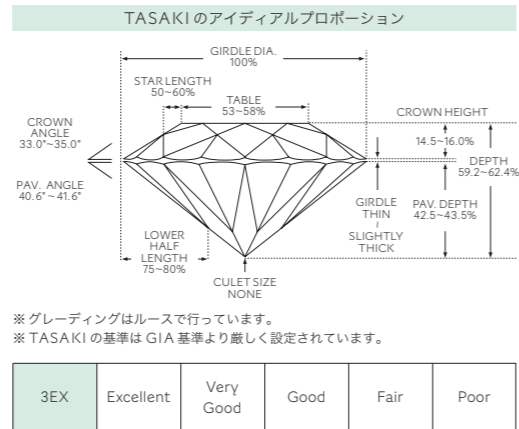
TASAKI のアイディアルプロポーション

GIRDLE DIA.
100%

STAR LENGTH
50~60%

TABLE
53~58%

CROWN HEIGHT

CROWN ANGLE
33.0°~35.0°

14.5~16.0%

DEPTH
59.2~62.4%

PAV. ANGLE
40.6°~41.6°

GIRDLE
THIN
≀
SLIGHTLY THICK

PAV. DEPTH
42.5~43.5%

LOWER HALF LENGTH
75~80%

CULET SIZE
NONE

※グレーディングはルースで行っています。
※TASAKI の基準は GIA 基準より厳しく設定されています。

| 3EX | Excellent | Very Good | Good | Fair | Poor |
|---|---|---|---|---|---|